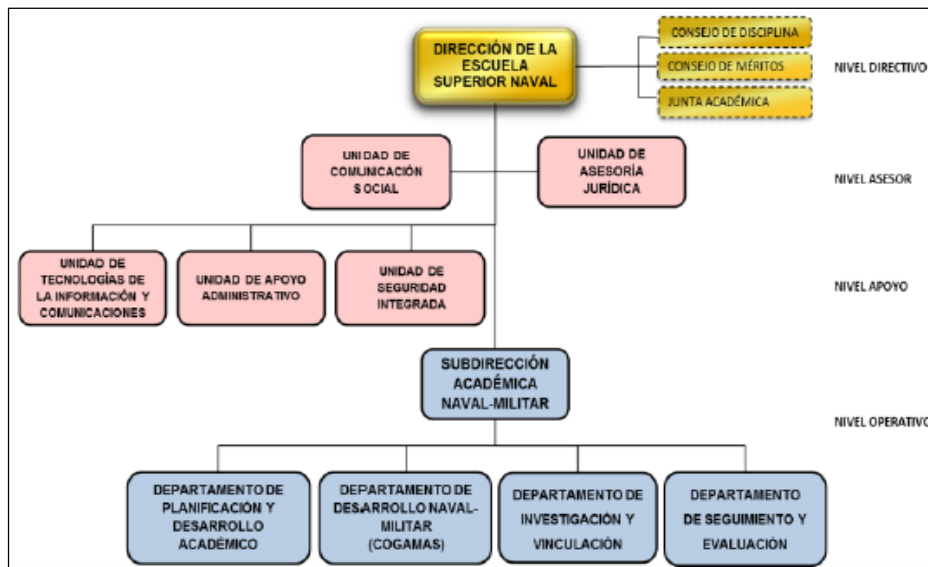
DIRECCIÓN DE LA ESCUELA SUPERIOR NAVAL

CONSEJO DE DISCIPLINA

CONSEJO DE MÉRITOS

JUNTA ACADÉMICA

NIVEL DIRECTIVO

UNIDAD DE COMUNICACIÓN SOCIAL

UNIDAD DE ASESORÍA JURÍDICA

NIVEL ASESOR

UNIDAD DE TECNOLOGÍAS DE LA INFORMACIÓN Y COMUNICACIONES

UNIDAD DE APOYO ADMINISTRATIVO

UNIDAD DE SEGURIDAD INTEGRADA

NIVEL APOYO

SUBDIRECCIÓN ACADÉMICA NAVAL-MILITAR

NIVEL OPERATIVO

DEPARTAMENTO DE PLANIFICACIÓN Y DESARROLLO ACADÉMICO

DEPARTAMENTO DE DESARROLLO NAVAL-MILITAR (COGAMAS)

DEPARTAMENTO DE INVESTIGACIÓN Y VINCULACIÓN

DEPARTAMENTO DE SEGUIMIENTO Y EVALUACIÓN